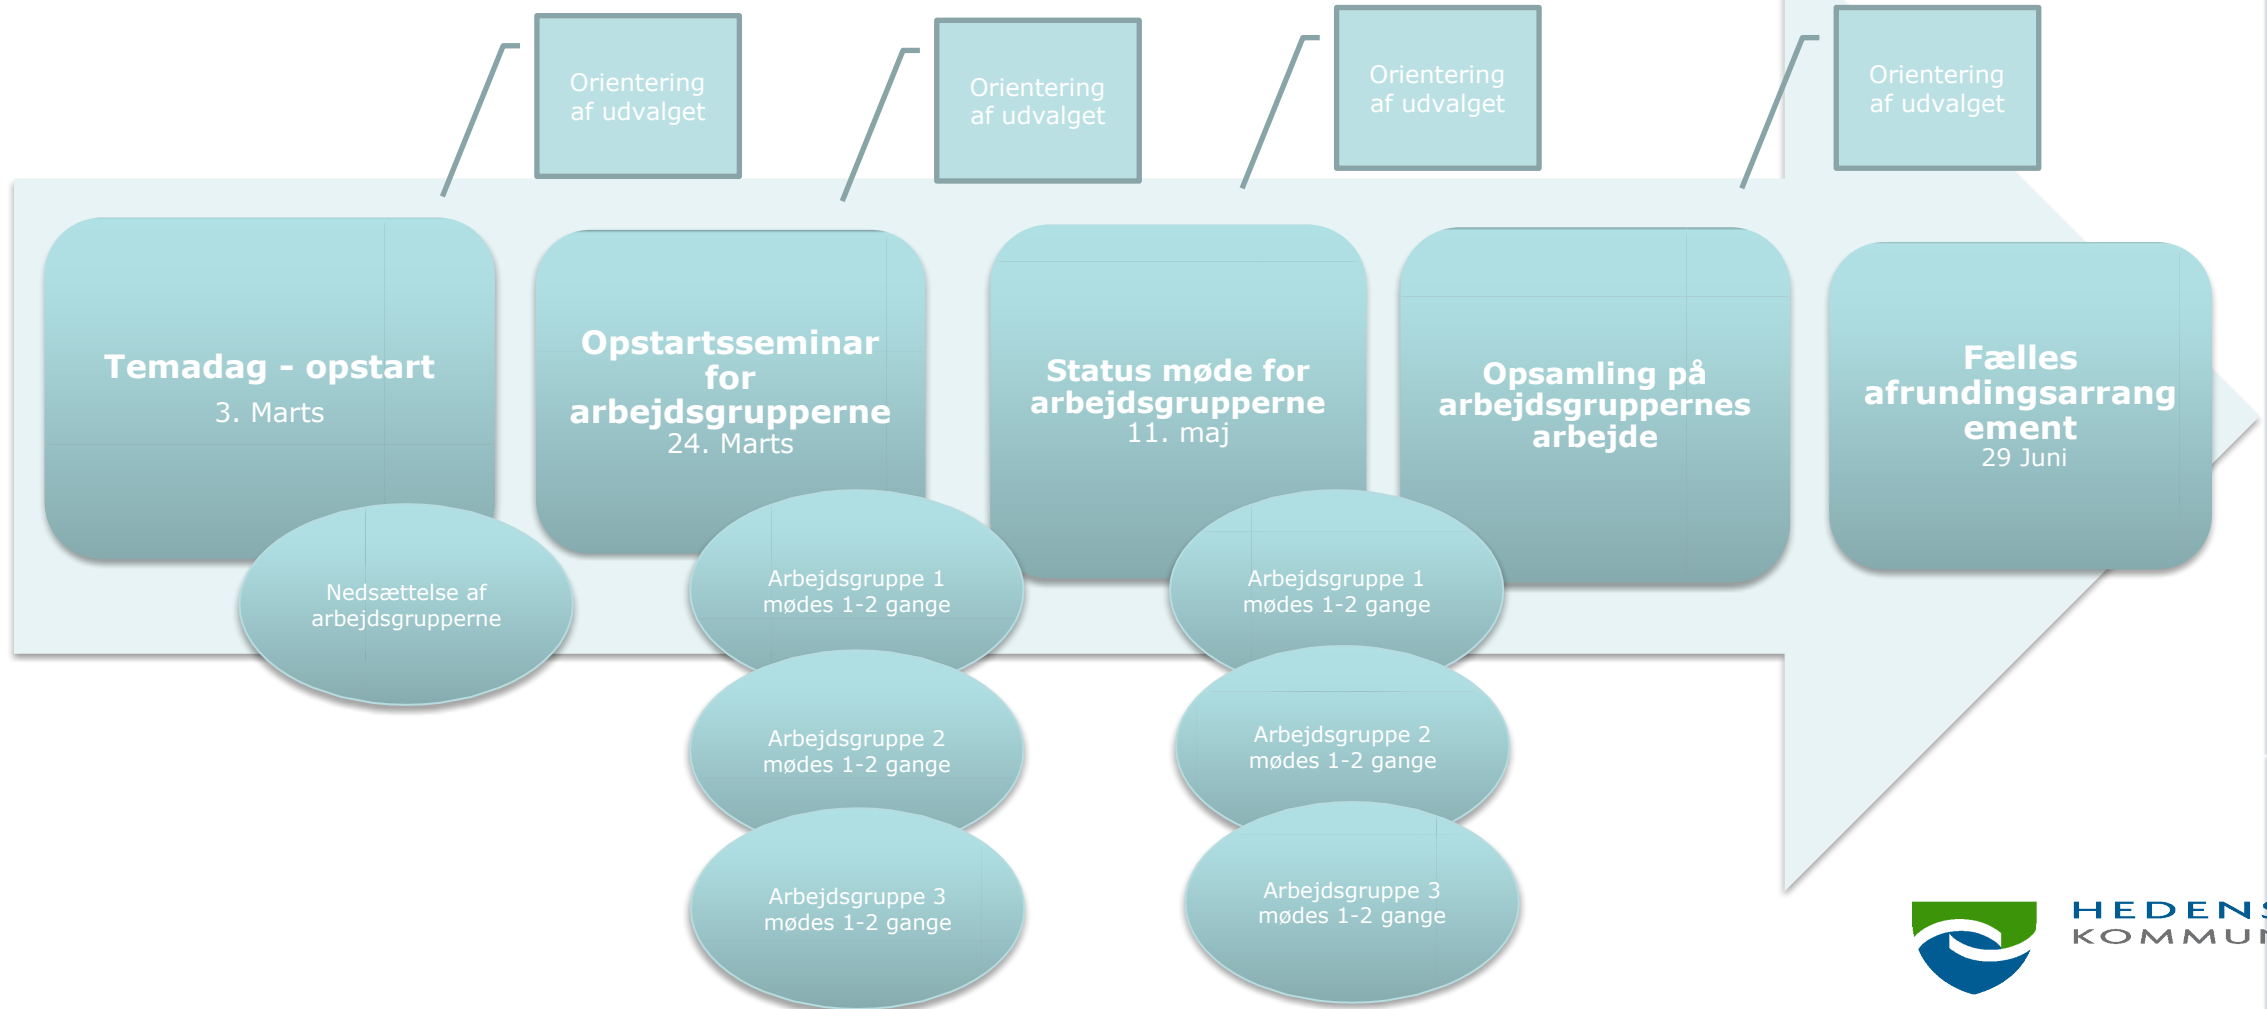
Orientering af udvalget

Orientering af udvalget

Orientering af udvalget

Orientering af udvalget

Temadag - opstart
3. Marts

Opstartsseminar for arbejdsgrupperne
24. Marts

Status møde for arbejdsgrupperne
11. maj

Opsamling på arbejdsgruppernes arbejde

Fælles afrundingsarrangement
29 Juni

Nedsættelse af arbejdsgrupperne

Arbejdsgruppe 1 mødes 1-2 gange

Arbejdsgruppe 2 mødes 1-2 gange

Arbejdsgruppe 3 mødes 1-2 gange

Arbejdsgruppe 1 mødes 1-2 gange

Arbejdsgruppe 2 mødes 1-2 gange

Arbejdsgruppe 3 mødes 1-2 gange

HEDENS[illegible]
KOMMU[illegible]